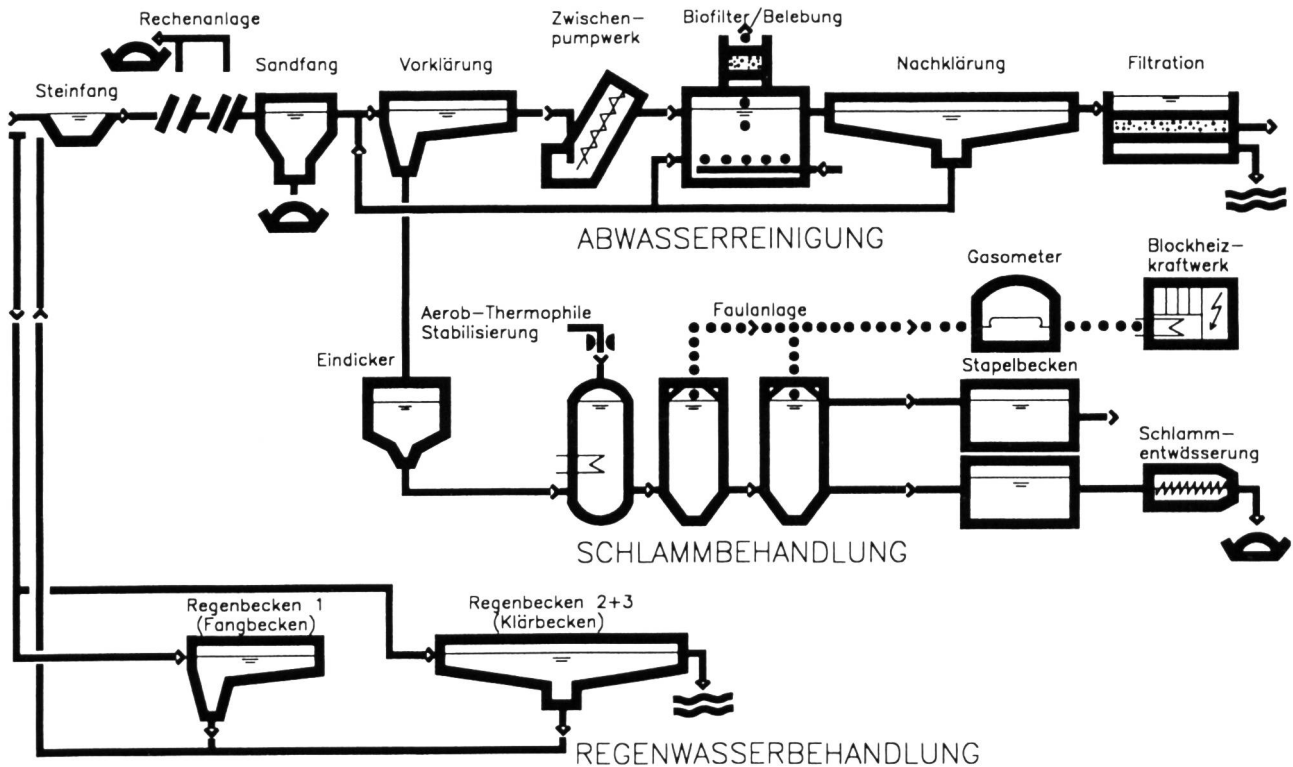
Rechenanlage

Steinfang

Sandfang

Vorklärung

Zwischenpumpwerk

Biofilter/Belebung

Nachklärung

Filtration

ABWASSERREINIGUNG

Gasometer

Blockheizkraftwerk

Aerob-Thermophile Stabilisierung

Faulanlage

Eindicker

Stapelbecken

Schlammentwässerung

SCHLAMMBEHANDLUNG

Regenbecken 1 (Fangbecken)

Regenbecken 2+3 (Klärbecken)

REGENWASSERBEHANDLUNG